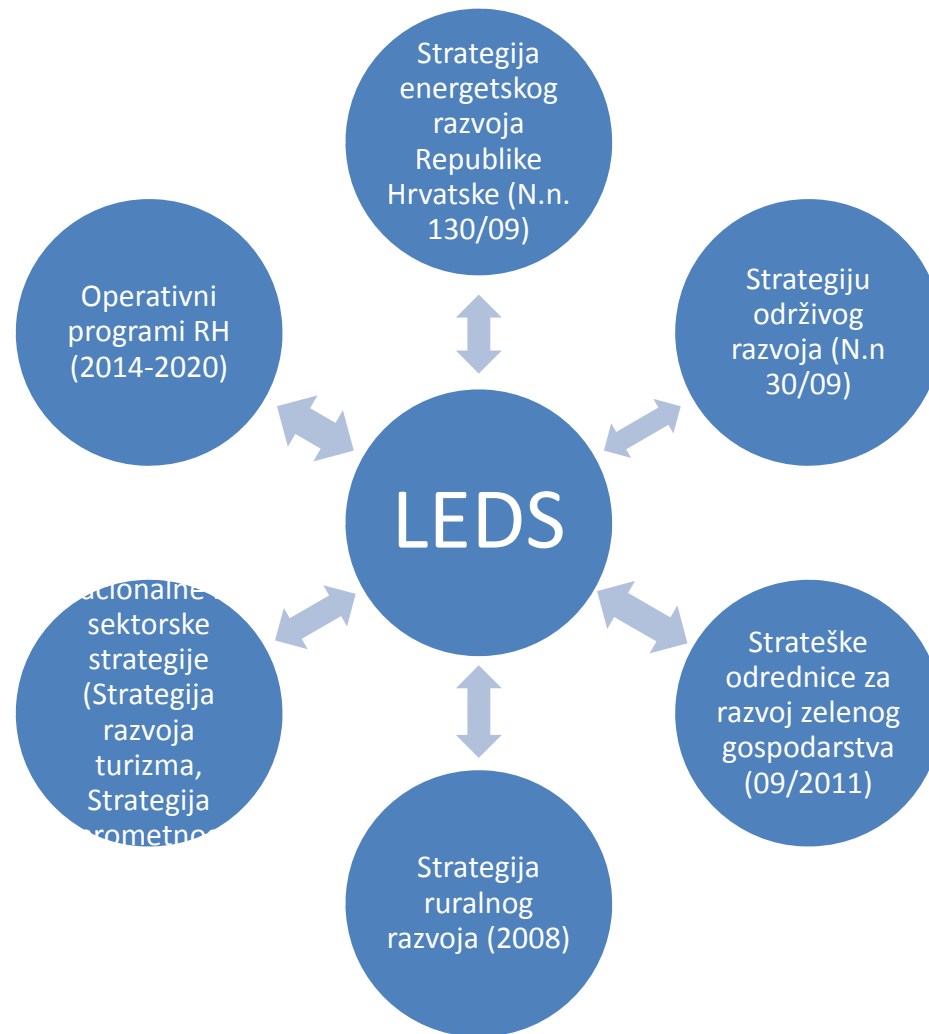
Strategija energetskog razvoja Republike Hrvatske (N.n. 130/09)

Strategiju održivog razvoja (N.n 30/09)

Strateške odrednice za razvoj zelenog gospodarstva (09/2011)

Strategija ruralnog razvoja (2008)

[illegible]cionalne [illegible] sektorske strategije (Strategija razvoja turizma, Strategija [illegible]rometno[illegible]

Operativni programi RH (2014-2020)

LEDS